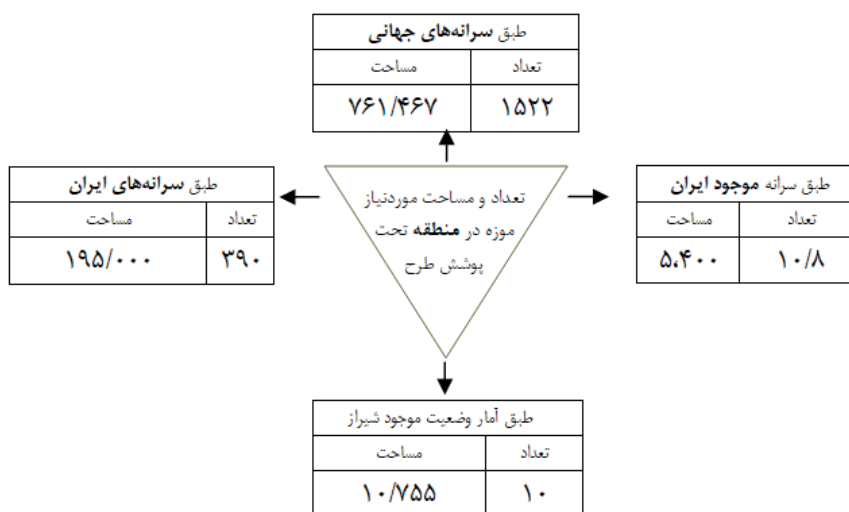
طبق **سرانه‌های جهانی**

| تعداد | مساحت |
|---|---|
| ۱۵۲۲ | ۷۶۱/۴۶۷ |

طبق **سرانه‌های ایران**

| تعداد | مساحت |
|---|---|
| ۳۹۰ | ۱۹۵/۰۰۰ |

تعداد و مساحت موردنیاز موزه در **منطقه** تحت پوشش طرح

طبق سرانه **موجود ایران**

| تعداد | مساحت |
|---|---|
| ۱۰/۸ | ۵،۴۰۰ |

طبق آمار وضعیت موجود شیراز

| تعداد | مساحت |
|---|---|
| ۱۰ | ۱۰/۷۵۵ |